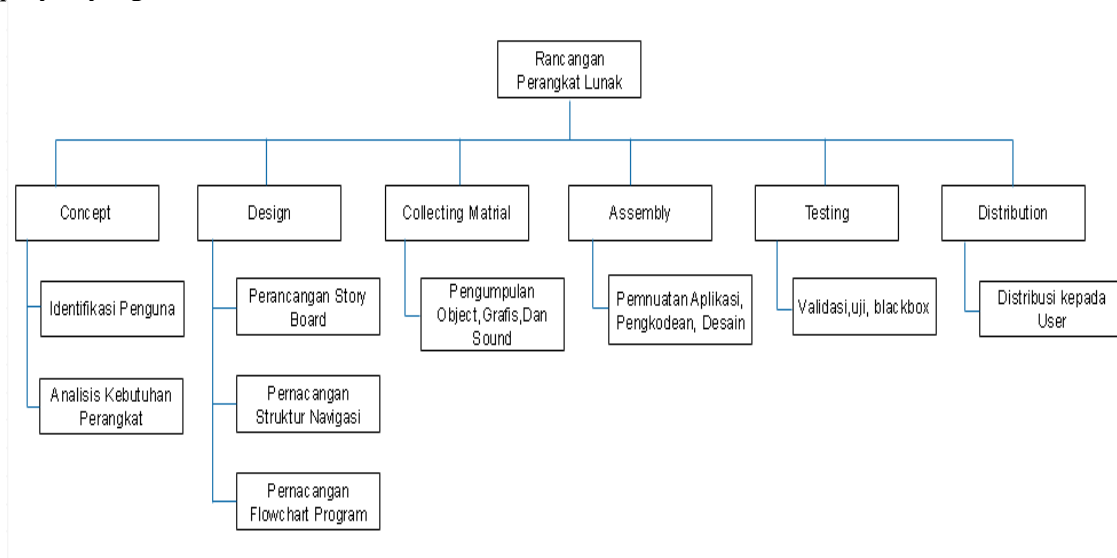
Rancangan Perangkat Lunak

Concept

Identifikasi Penguna

Analisis Kebutuhan Perangkat

Design

Perancangan Story Board

Pernacangan Struktur Navigasi

Pernacangan Flowchart Program

Collecting Matrial

Pengumpulan Object,Grafis,Dan Sound

Assembly

Pemnuatan Aplikasi, Pengkodean, Desain

Testing

Validasi,uji, blackbox

Distribution

Distribusi kepada User